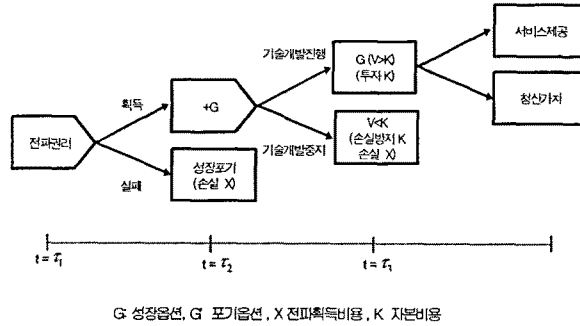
전파권리

획득

실패

+G

성장포기
(손실 X)

기술개발진행

기술개발중지

G (V>K)
(투자 K)

V<K
(손실방지 K
손실 X)

서비스제공

청산가치

$t = \tau_1$

$t = \tau_2$

$t = \tau_1$

G 성장옵션, G 포기옵션, X 전파획득비용, K 자본비용